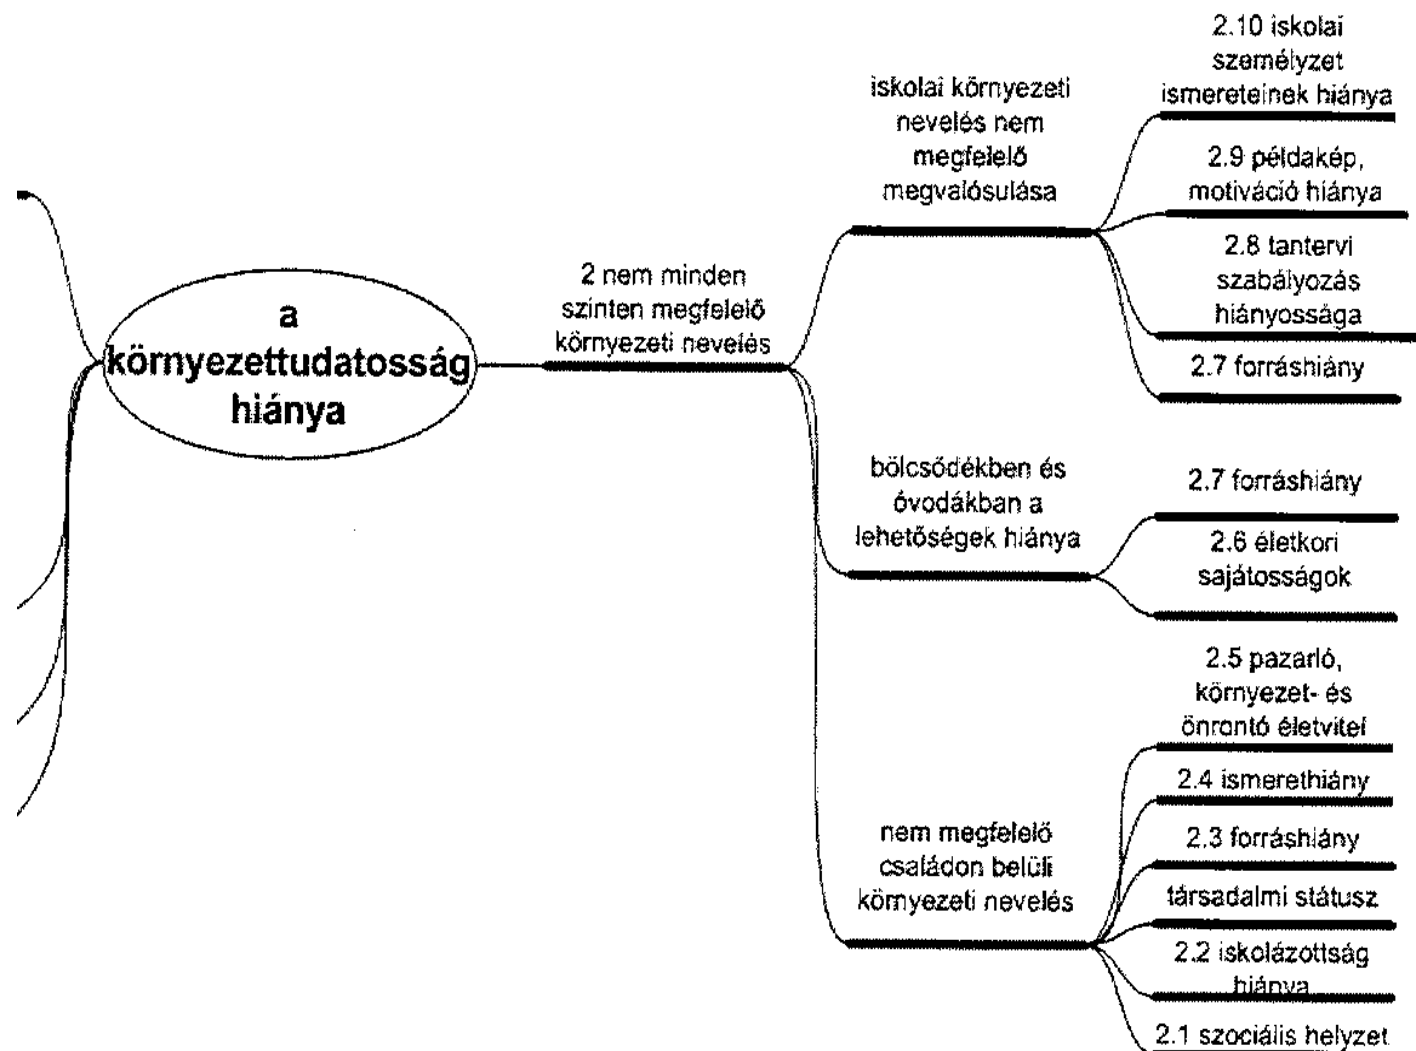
a környezettudatosság hiánya

2 nem minden szinten megfelelő környezeti nevelés

iskolai környezeti nevelés nem megfelelő megvalósulása

2.10 iskolai személyzet ismereteinek hiánya

2.9 példakép, motiváció hiánya

2.8 tantervi szabályozás hiányossága

2.7 forráshiány

bölcsődékben és óvodákban a lehetőségek hiánya

2.7 forráshiány

2.6 életkori sajátosságok

nem megfelelő családon belüli környezeti nevelés

2.5 pazarló, környezet- és önrontó életvitel

2.4 ismerethiány

2.3 forráshiány

társadalmi státusz

2.2 iskolázottság hiánya

2.1 szociális helyzet